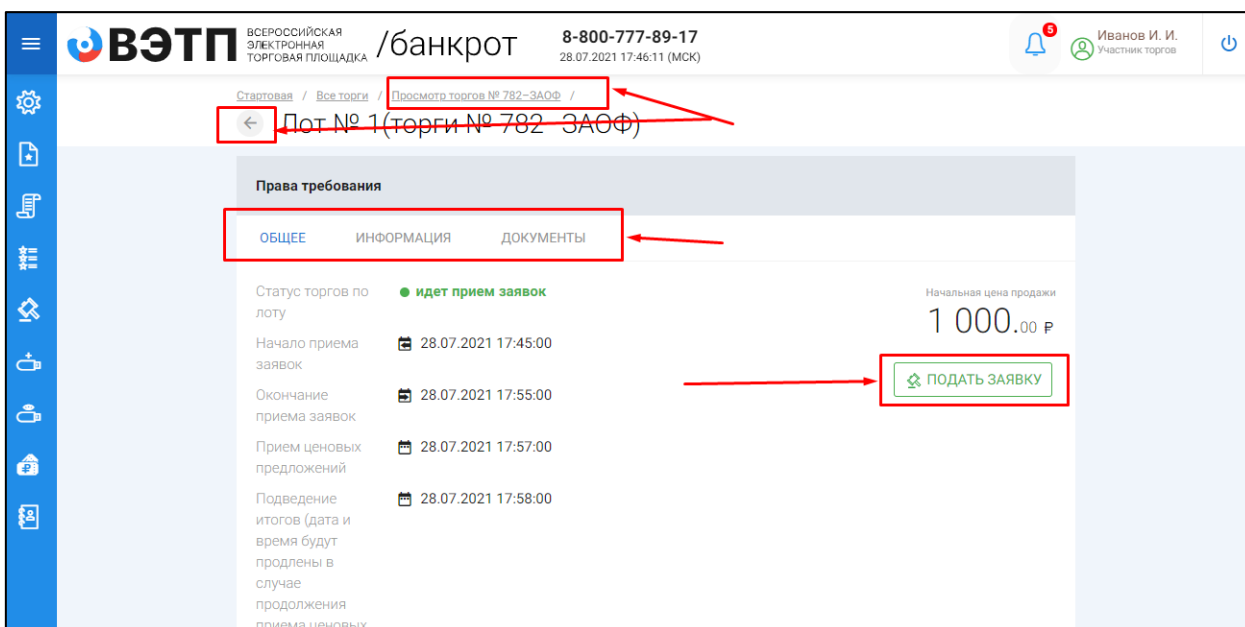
ВЭТП ВСЕРОССИЙСКАЯ ЭЛЕКТРОННАЯ ТОРГОВАЯ ПЛОЩАДКА /банкрот

8-800-777-89-17
28.07.2021 17:46:11 (МСК)

5

Иванов И. И.
Участник торгов

Стартовая / Все торги / Просмотр торгов № 782–ЗАОФ /

Лот № 1(торги № 782–ЗАОФ)

Права требования

ОБЩЕЕ   ИНФОРМАЦИЯ   ДОКУМЕНТЫ

Статус торгов по лоту — идет прием заявок

Начальная цена продажи
1 000.00 ₽

Начало приема заявок — 28.07.2021 17:45:00

ПОДАТЬ ЗАЯВКУ

Окончание приема заявок — 28.07.2021 17:55:00

Прием ценовых предложений — 28.07.2021 17:57:00

Подведение итогов (дата и время будут продлены в случае продолжения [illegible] — 28.07.2021 17:58:00